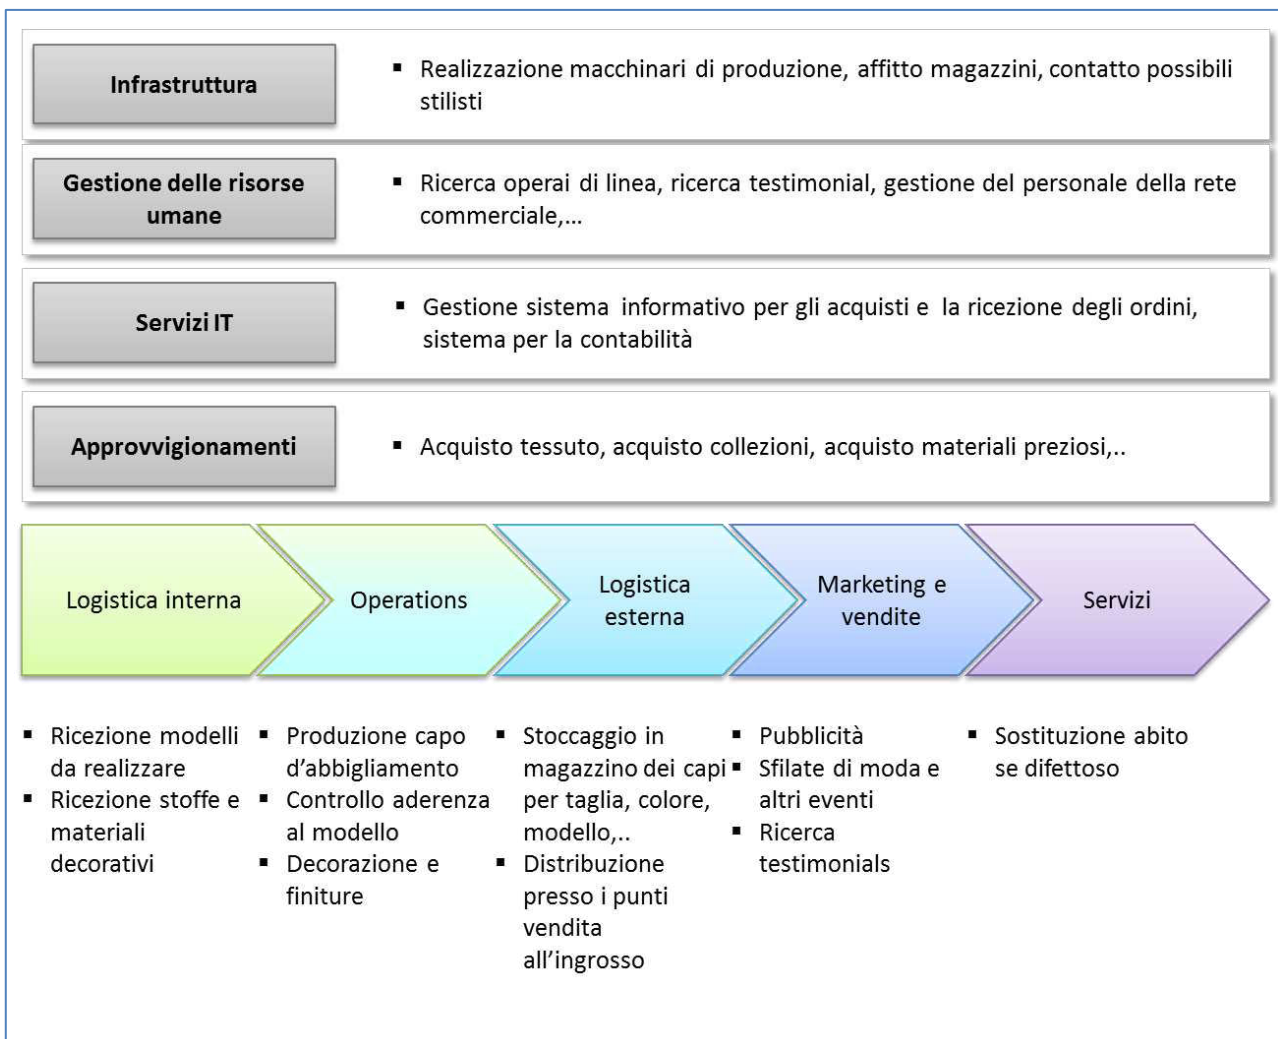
Infrastruttura

▪ Realizzazione macchinari di produzione, affitto magazzini, contatto possibili stilisti

Gestione delle risorse umane

▪ Ricerca operai di linea, ricerca testimonial, gestione del personale della rete commerciale,...

Servizi IT

▪ Gestione sistema informativo per gli acquisti e la ricezione degli ordini, sistema per la contabilità

Approvvigionamenti

▪ Acquisto tessuto, acquisto collezioni, acquisto materiali preziosi,..

Logistica interna

Operations

Logistica esterna

Marketing e vendite

Servizi

▪ Ricezione modelli da realizzare
▪ Ricezione stoffe e materiali decorativi

▪ Produzione capo d'abbigliamento
▪ Controllo aderenza al modello
▪ Decorazione e finiture

▪ Stoccaggio in magazzino dei capi per taglia, colore, modello,..
▪ Distribuzione presso i punti vendita all'ingrosso

▪ Pubblicità
▪ Sfilate di moda e altri eventi
▪ Ricerca testimonials

▪ Sostituzione abito se difettoso